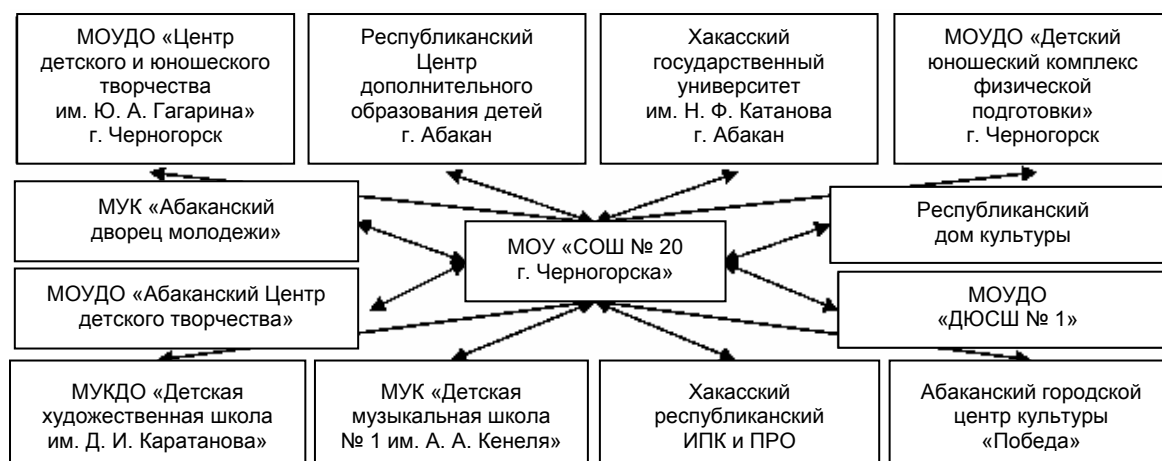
МОУДО «Центр детского и юношеского творчества им. Ю. А. Гагарина» г. Черногорск

Республиканский Центр дополнительного образования детей г. Абакан

Хакасский государственный университет им. Н. Ф. Катанова г. Абакан

МОУДО «Детский юношеский комплекс физической подготовки» г. Черногорск

МУК «Абаканский дворец молодежи»

МОУ «СОШ № 20 г. Черногорска»

Республиканский дом культуры

МОУДО «Абаканский Центр детского творчества»

МОУДО «ДЮСШ № 1»

МУКДО «Детская художественная школа им. Д. И. Каратанова»

МУК «Детская музыкальная школа № 1 им. А. А. Кенеля»

Хакасский республиканский ИПК и ПРО

Абаканский городской центр культуры «Победа»